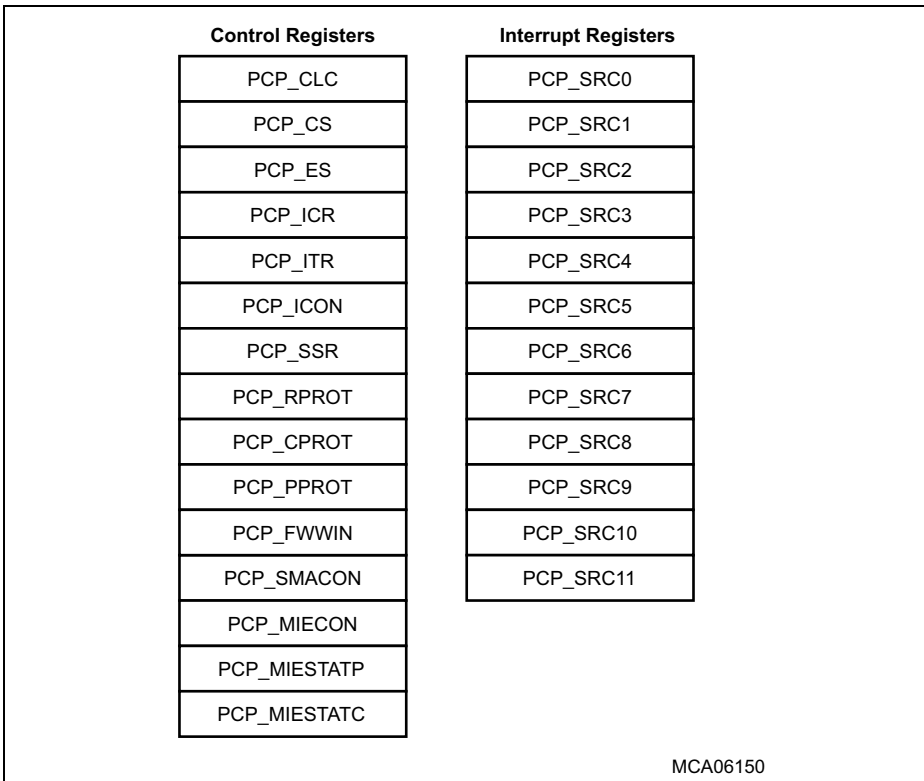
Control Registers

PCP_CLC
PCP_CS
PCP_ES
PCP_ICR
PCP_ITR
PCP_ICON
PCP_SSR
PCP_RPROT
PCP_CPROT
PCP_PPROT
PCP_FWWIN
PCP_SMACON
PCP_MIECON
PCP_MIESTATP
PCP_MIESTATC

Interrupt Registers

PCP_SRC0
PCP_SRC1
PCP_SRC2
PCP_SRC3
PCP_SRC4
PCP_SRC5
PCP_SRC6
PCP_SRC7
PCP_SRC8
PCP_SRC9
PCP_SRC10
PCP_SRC11

MCA06150